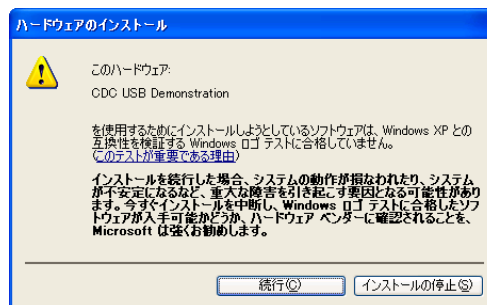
ハードウェアのインストール

このハードウェア:

CDC USB Demonstration

を使用するためにインストールしようとしているソフトウェアは、Windows XP との互換性を検証する Windows ロゴ テストに合格していません。(このテストが重要である理由)

インストールを続行した場合、システムの動作が損なわれたり、システムが不安定になるなど、重大な障害を引き起こす要因となる可能性があります。今すぐインストールを中断し、Windows ロゴ テストに合格したソフトウェアが入手可能かどうか、ハードウェア ベンダーに確認されることを、Microsoft は強くお勧めします。

続行(C)

インストールの停止(S)